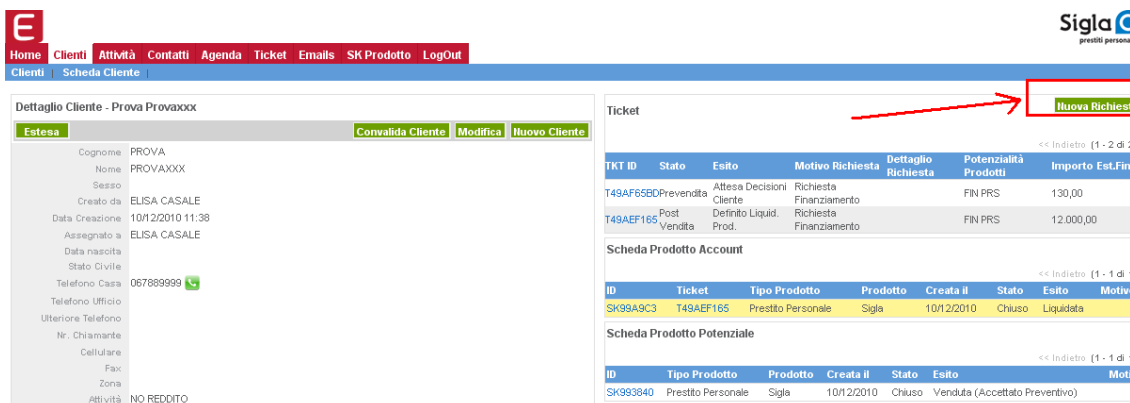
E

Sigla
prestiti persona

Home Clienti Attività Contatti Agenda Ticket Emails SK Prodotto LogOut

Clienti | Scheda Cliente |

Dettaglio Cliente - Prova Provaxxx

Estesa

Convalida Cliente Modifica Nuovo Cliente

Cognome PROVA
Nome PROVAXXX
Sesso
Creato da ELISA CASALE
Data Creazione 10/12/2010 11:38
Assegnato a ELISA CASALE
Data nascita
Stato Civile
Telefono Casa 067889999
Telefono Ufficio
Ulteriore Telefono
Nr. Chiamante
Cellulare
Fax
Zona
Attività NO REDDITO

Ticket

Nuova Richiest

<< Indietro (1 - 2 di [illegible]

| TKT ID | Stato | Esito | Motivo Richiesta | Dettaglio Richiesta | Potenzialità Prodotti | Importo Est.Fin |
|---|---|---|---|---|---|---|
| T49AF65BD | Prevendita | Attesa Decisioni Cliente | Richiesta Finanziamento | | FIN PRS | 130,00 |
| T49AEF165 | Post Vendita | Definito Liquid. Prod. | Richiesta Finanziamento | | FIN PRS | 12.000,00 |

Scheda Prodotto Account

<< Indietro (1 - 1 di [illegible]

| ID | Ticket | Tipo Prodotto | Prodotto | Creata il | Stato | Esito | Motiv |
|---|---|---|---|---|---|---|---|
| SK99A9C3 | T49AEF165 | Prestito Personale | Sigla | 10/12/2010 | Chiuso | Liquidata | |

Scheda Prodotto Potenziale

<< Indietro (1 - 1 di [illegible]

| ID | Tipo Prodotto | Prodotto | Creata il | Stato | Esito | Moti |
|---|---|---|---|---|---|---|
| SK993840 | Prestito Personale | Sigla | 10/12/2010 | Chiuso | Venduta (Accettato Preventivo) | |